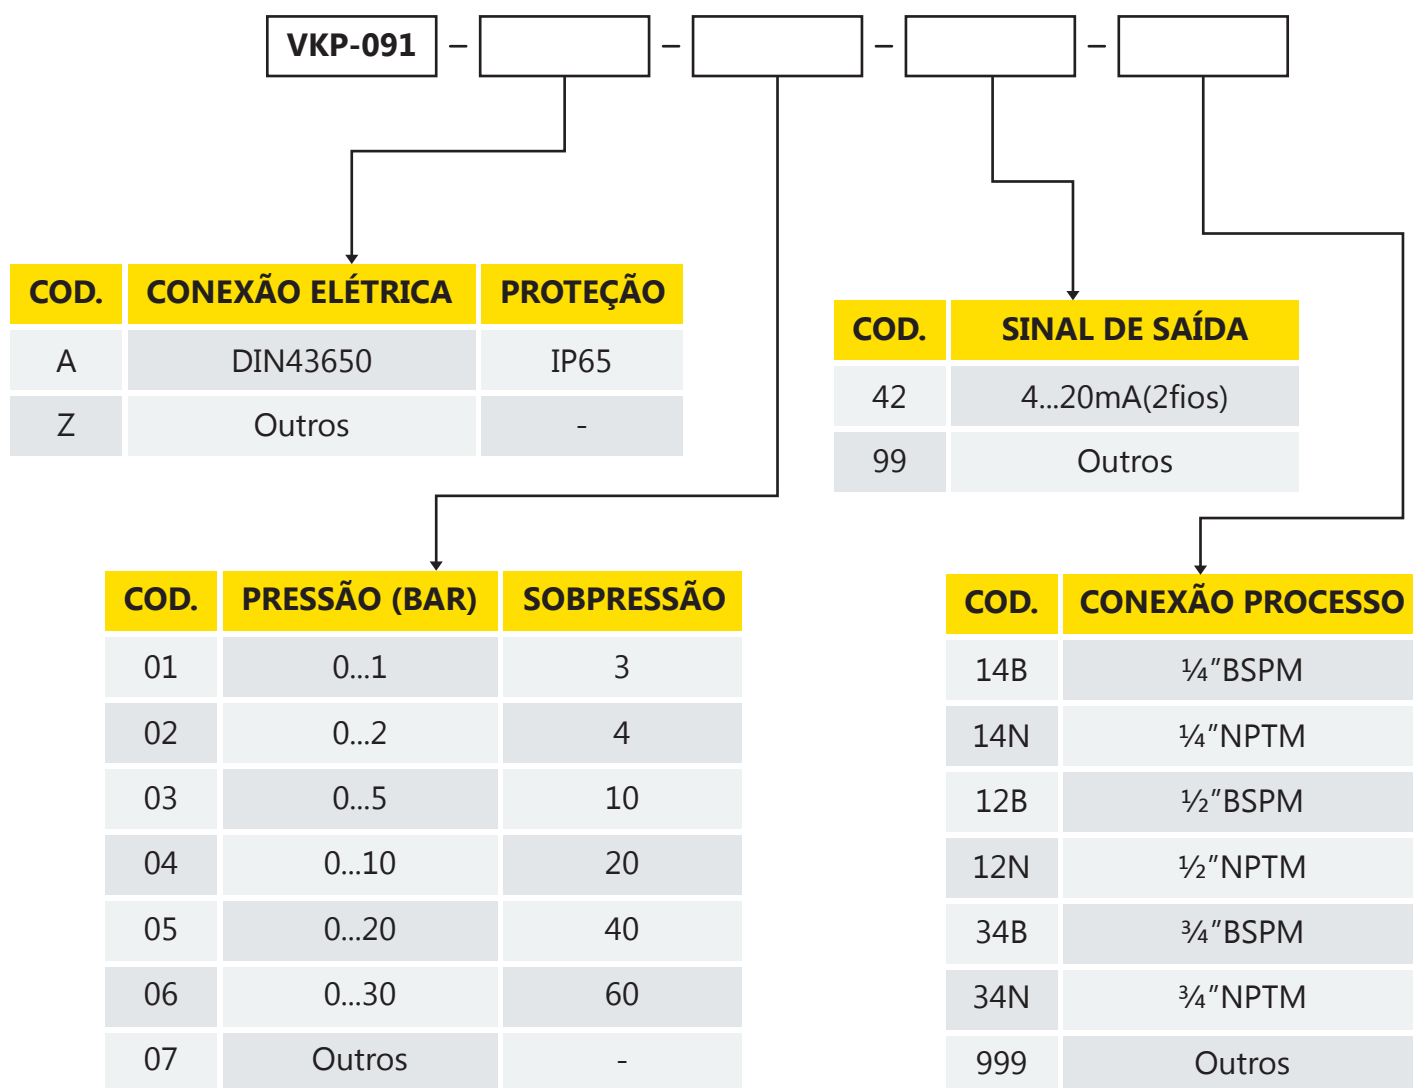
VKP-091 – – – –

| COD. | CONEXÃO ELÉTRICA | PROTEÇÃO |
|---|---|---|
| A | DIN43650 | IP65 |
| Z | Outros | - |

| COD. | SINAL DE SAÍDA |
|---|---|
| 42 | 4...20mA(2fios) |
| 99 | Outros |

| COD. | PRESSÃO (BAR) | SOBPRESSÃO |
|---|---|---|
| 01 | 0...1 | 3 |
| 02 | 0...2 | 4 |
| 03 | 0...5 | 10 |
| 04 | 0...10 | 20 |
| 05 | 0...20 | 40 |
| 06 | 0...30 | 60 |
| 07 | Outros | - |

| COD. | CONEXÃO PROCESSO |
|---|---|
| 14B | ¼"BSPM |
| 14N | ¼"NPTM |
| 12B | ½"BSPM |
| 12N | ½"NPTM |
| 34B | ¾"BSPM |
| 34N | ¾"NPTM |
| 999 | Outros |